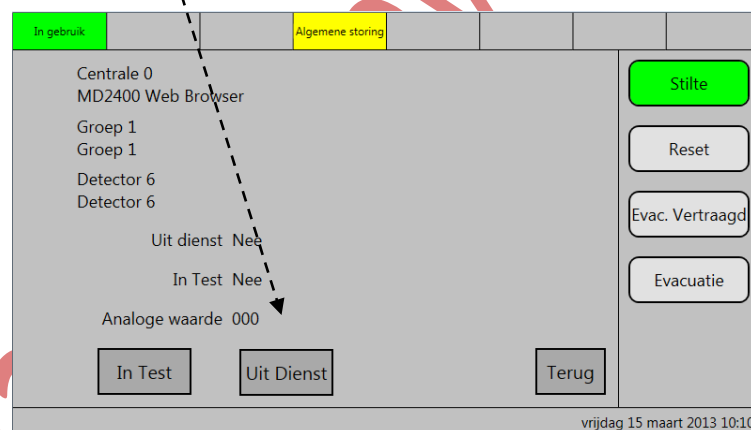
In gebruik

Algemene storing

Centrale 0
MD2400 Web Browser

Groep 1
Groep 1

Detector 6
Detector 6

Uit dienst Nee

In Test Nee

Analoge waarde 000

In Test

Uit Dienst

Terug

Stilte

Reset

Evac. Vertraagd

Evacuatie

vrijdag 15 maart 2013 10:10